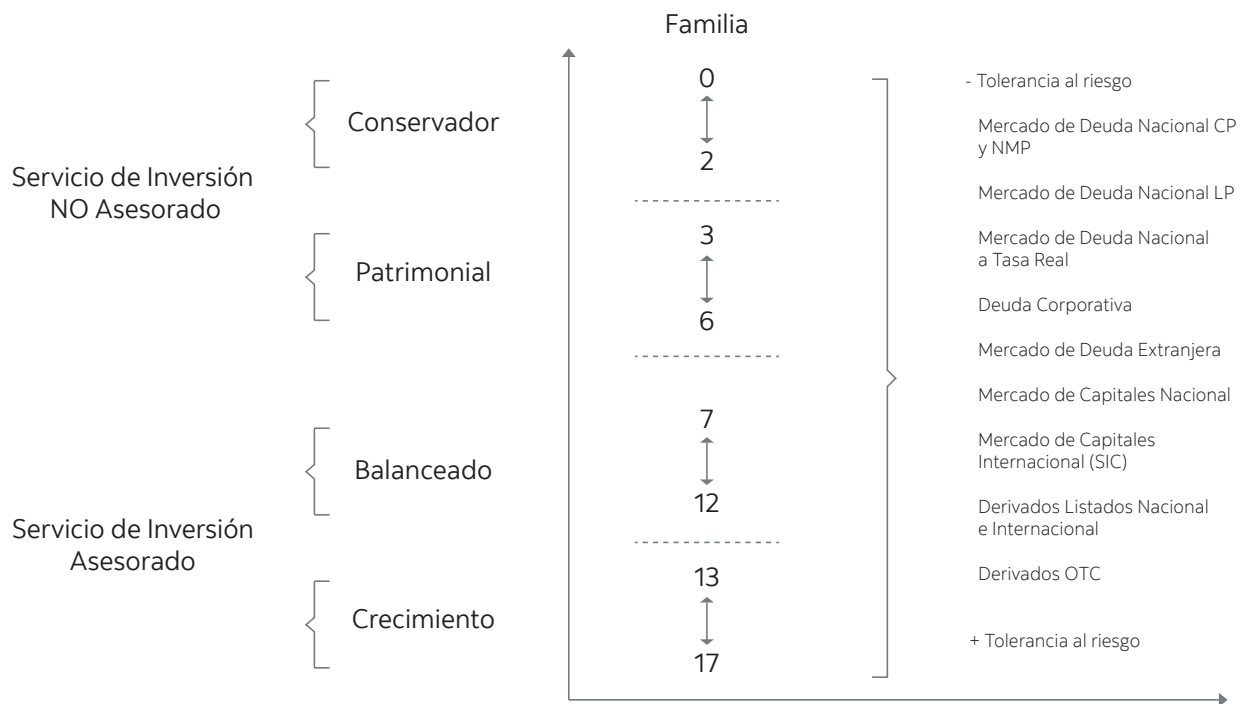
Familia

Servicio de Inversión NO Asesorado

Conservador

Patrimonial

Servicio de Inversión Asesorado

Balanceado

Crecimiento

0

2

3

6

7

12

13

17

- Tolerancia al riesgo

Mercado de Deuda Nacional CP y NMP

Mercado de Deuda Nacional LP

Mercado de Deuda Nacional a Tasa Real

Deuda Corporativa

Mercado de Deuda Extranjera

Mercado de Capitales Nacional

Mercado de Capitales Internacional (SIC)

Derivados Listados Nacional e Internacional

Derivados OTC

+ Tolerancia al riesgo